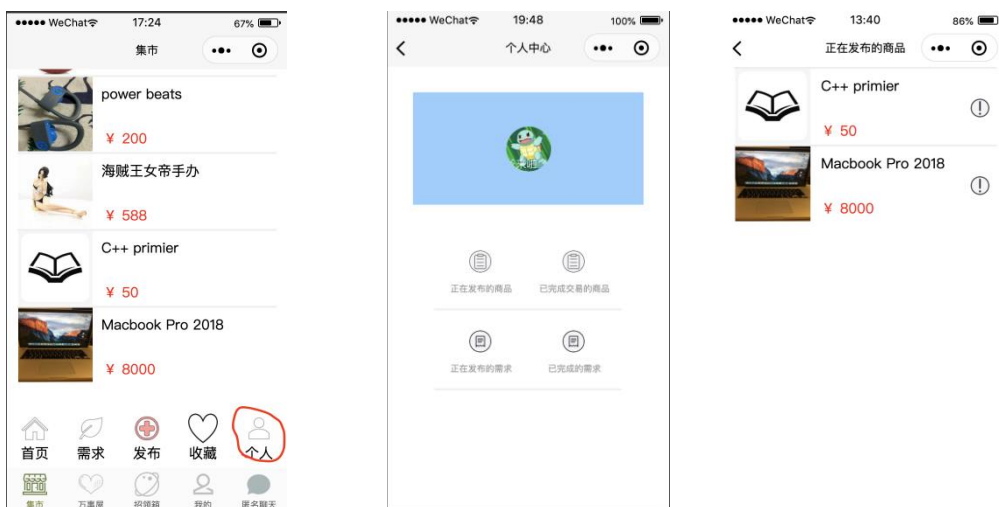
●●●●● WeChat 17:24 67%

集市

power beats

¥ 200

海贼王女帝手办

¥ 588

C++ primier

¥ 50

Macbook Pro 2018

¥ 8000

首页 需求 发布 收藏 个人

集市 万事屋 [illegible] 我的 匿名聊天

●●●●● WeChat 19:48 100%

个人中心

正在发布的商品 已完成交易的商品

正在发布的需求 已完成的需求

●●●●● WeChat 13:40 86%

正在发布的商品

C++ primier

¥ 50

Macbook Pro 2018

¥ 8000